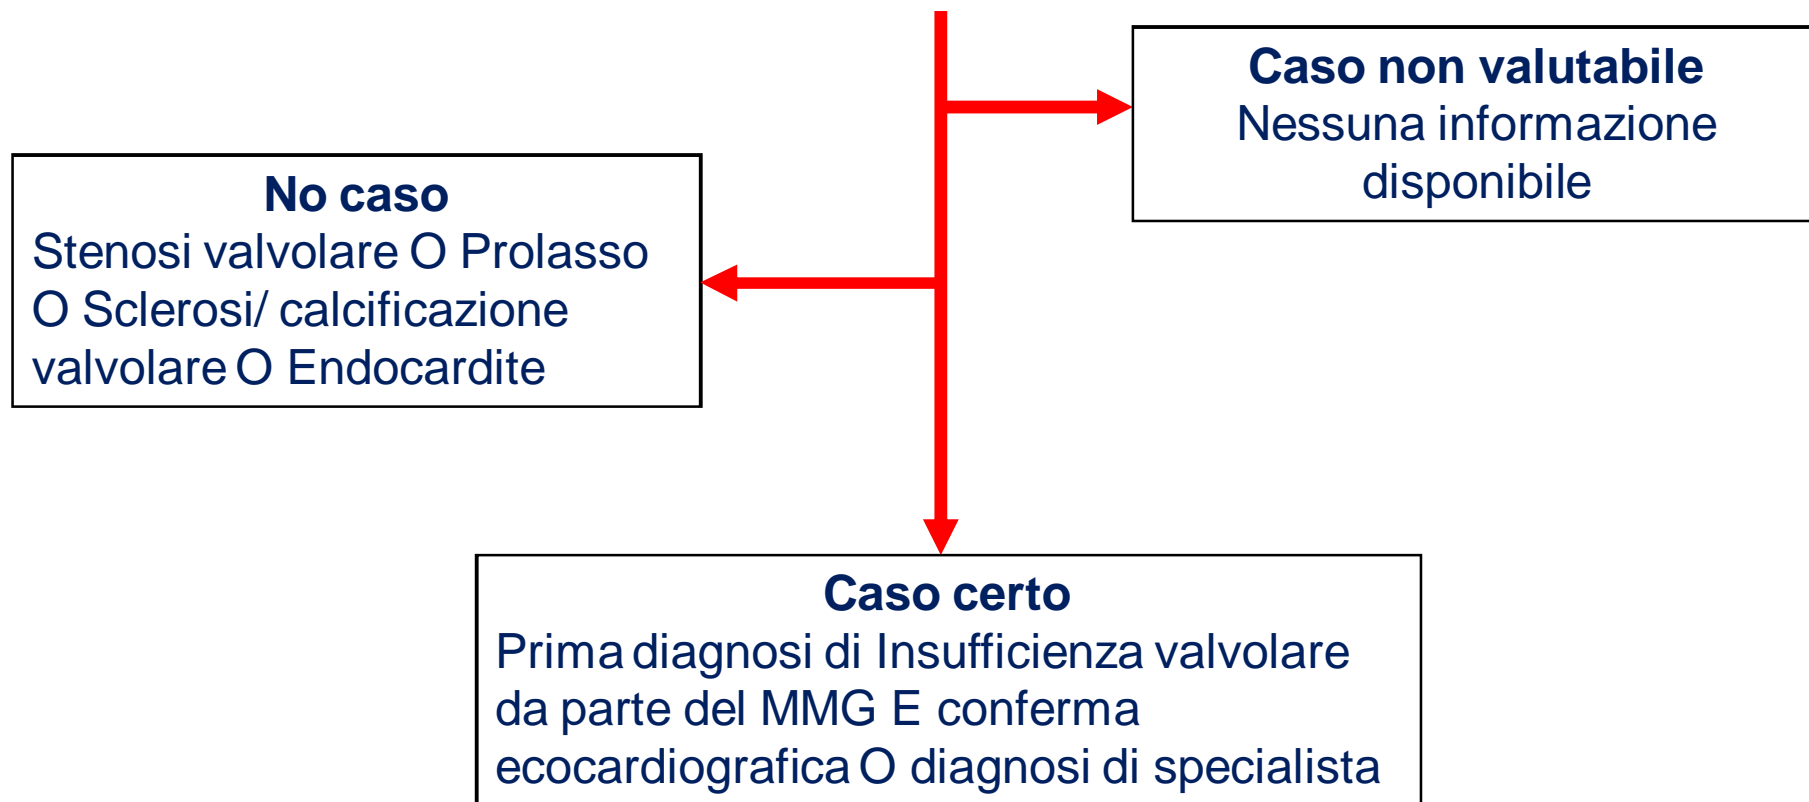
**Caso non valutabile**
Nessuna informazione disponibile

**No caso**
Stenosi valvolare O Prolasso O Sclerosi/ calcificazione valvolare O Endocardite

**Caso certo**
Prima diagnosi di Insufficienza valvolare da parte del MMG E conferma ecocardiografica O diagnosi di specialista